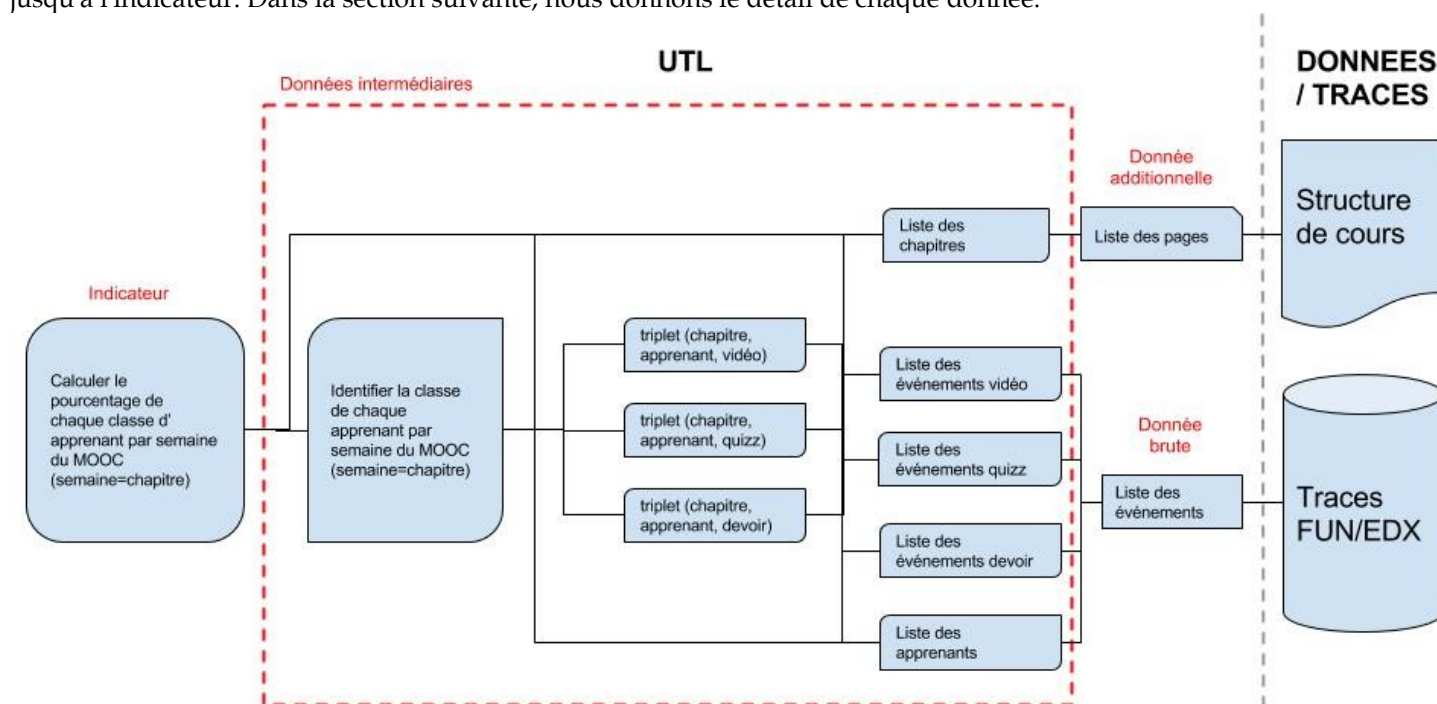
jusqu'à l'indicateur. Dans la section suivante, nous donnons le détail de chaque donnée.

UTL

DONNEES / TRACES

Données intermédiaires

Donnée additionnelle

Liste des chapitres

Liste des pages

Structure de cours

Indicateur

Calculer le pourcentage de chaque classe d' apprenant par semaine du MOOC (semaine=chapitre)

Identifier la classe de chaque apprenant par semaine du MOOC (semaine=chapitre)

triplet (chapitre, apprenant, vidéo)

triplet (chapitre, apprenant, quizz)

triplet (chapitre, apprenant, devoir)

Liste des événements vidéo

Liste des événements quizz

Liste des événements devoir

Liste des apprenants

Donnée brute

Liste des événements

Traces FUN/EDX